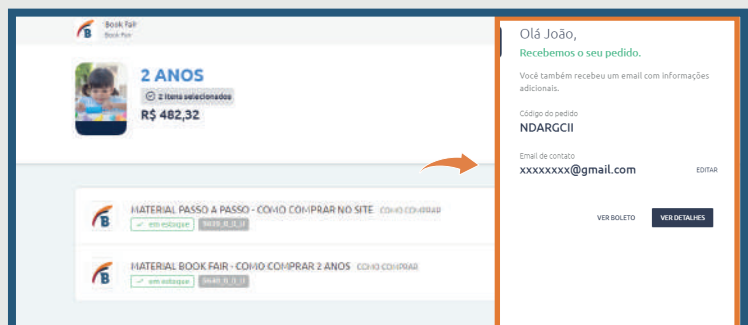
Book Fair
Book Fair

2 ANOS
2 itens selecionados
R$ 482,32

MATERIAL PASSO A PASSO - COMO COMPRAR NO SITE COMO COMPRAR
em estoque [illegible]

MATERIAL BOOK FAIR - COMO COMPRAR 2 ANOS COMO COMPRAR
em estoque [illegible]

Olá João,
Recebemos o seu pedido.

Você também recebeu um email com informações adicionais.

Código do pedido
NDARGCII

Email de contato
xxxxxxxx@gmail.com
EDITAR

VER BOLETO
VER DETALHES